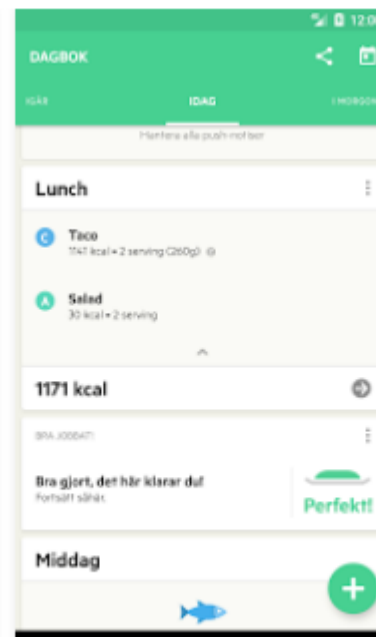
12:0

DAGBOK

IGÅR

IDAG

I MORGON

Hantera alla push-notiser

Lunch

C Taco
1141 kcal • 2 serving (260g)

A Salad
30 kcal • 2 serving

1171 kcal

BRA JOBBAT!

Bra gjort, det här klarar du!
Fortsätt såhär.

Perfekt!

Middag

+